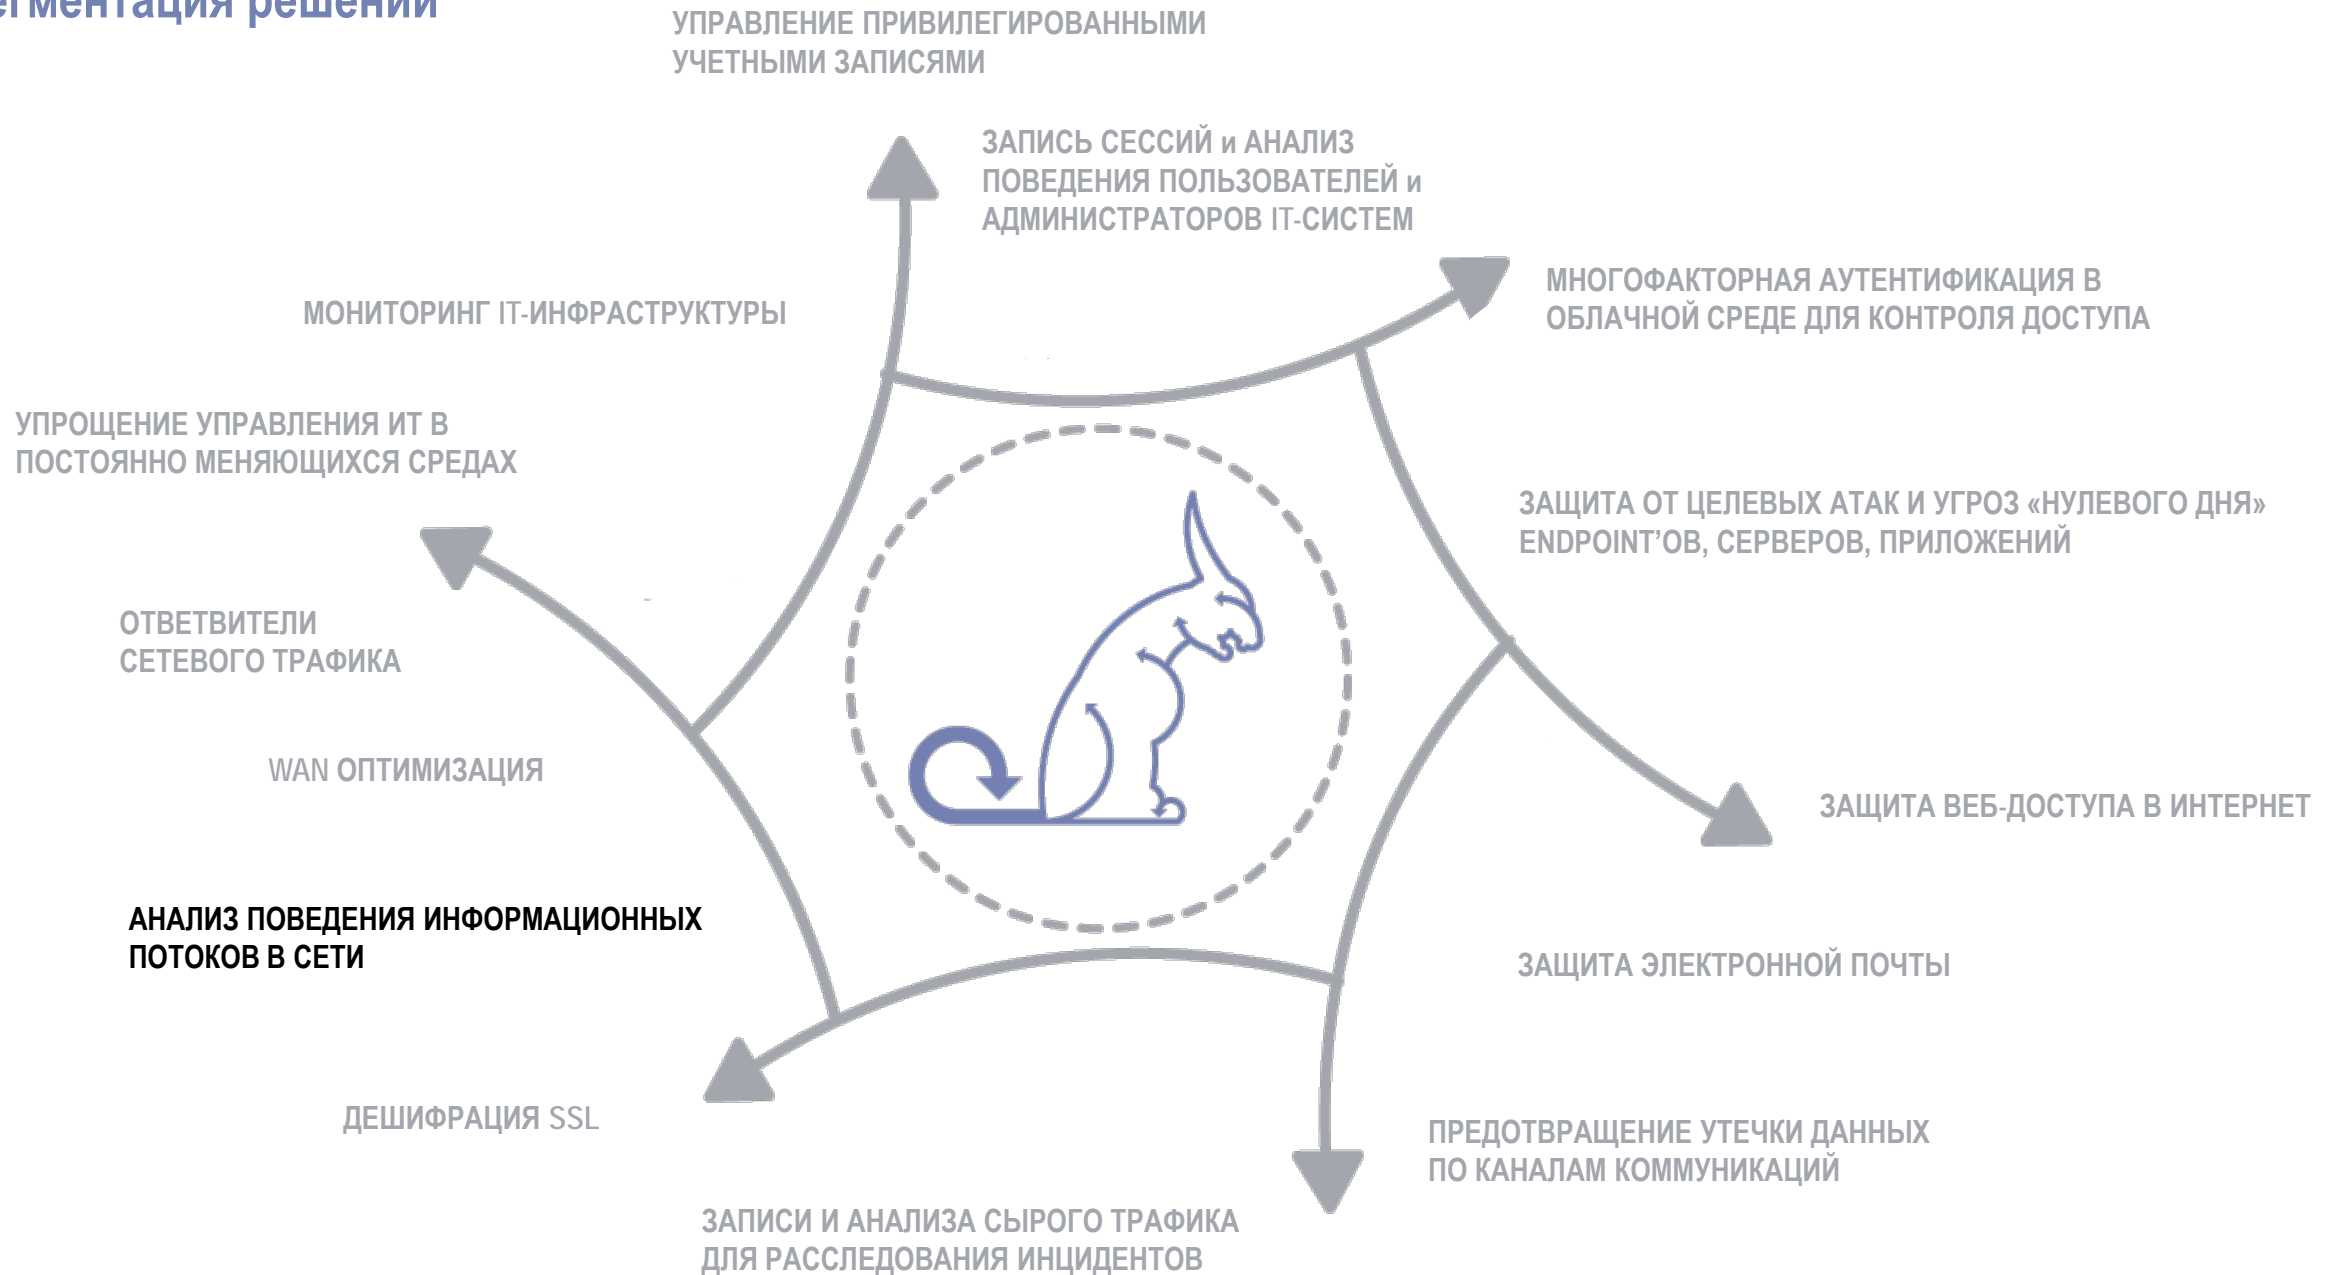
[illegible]гментация решений

УПРАВЛЕНИЕ ПРИВИЛЕГИРОВАННЫМИ УЧЕТНЫМИ ЗАПИСЯМИ

ЗАПИСЬ СЕССИЙ и АНАЛИЗ ПОВЕДЕНИЯ ПОЛЬЗОВАТЕЛЕЙ и АДМИНИСТРАТОРОВ IT-СИСТЕМ

МОНИТОРИНГ IT-ИНФРАСТРУКТУРЫ

МНОГОФАКТОРНАЯ АУТЕНТИФИКАЦИЯ В ОБЛАЧНОЙ СРЕДЕ ДЛЯ КОНТРОЛЯ ДОСТУПА

УПРОЩЕНИЕ УПРАВЛЕНИЯ ИТ В ПОСТОЯННО МЕНЯЮЩИХСЯ СРЕДАХ

ЗАЩИТА ОТ ЦЕЛЕВЫХ АТАК И УГРОЗ «НУЛЕВОГО ДНЯ» ENDPOINT'ОВ, СЕРВЕРОВ, ПРИЛОЖЕНИЙ

ОТВЕТВИТЕЛИ СЕТЕВОГО ТРАФИКА

WAN ОПТИМИЗАЦИЯ

ЗАЩИТА ВЕБ-ДОСТУПА В ИНТЕРНЕТ

АНАЛИЗ ПОВЕДЕНИЯ ИНФОРМАЦИОННЫХ ПОТОКОВ В СЕТИ

ЗАЩИТА ЭЛЕКТРОННОЙ ПОЧТЫ

ДЕШИФРАЦИЯ SSL

ПРЕДОТВРАЩЕНИЕ УТЕЧКИ ДАННЫХ ПО КАНАЛАМ КОММУНИКАЦИЙ

ЗАПИСИ И АНАЛИЗА СЫРОГО ТРАФИКА ДЛЯ РАССЛЕДОВАНИЯ ИНЦИДЕНТОВ